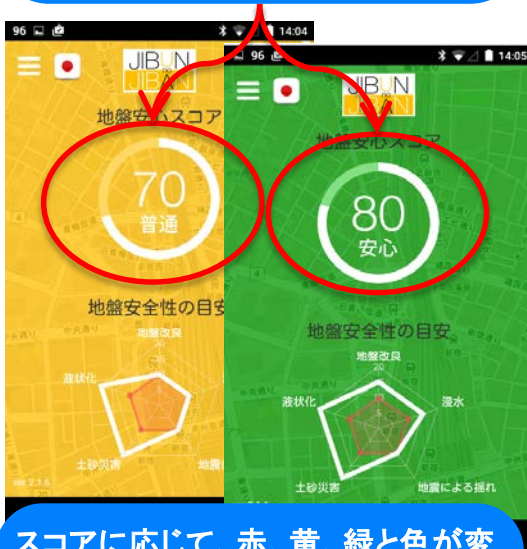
96 14:04

JIBUN JIBAN

地盤安心スコア

70
普通

地盤安全性の目安

地盤改良
20

液状化

土砂災害

地震

ver. 2.1.6

96 14:05

JIBUN JIBAN

地盤安心スコア

80
安心

地盤安全性の目安

地盤改良
20

液状化

浸水

土砂災害

地震による揺れ

スコアに応じて、赤、黄、緑と色が変